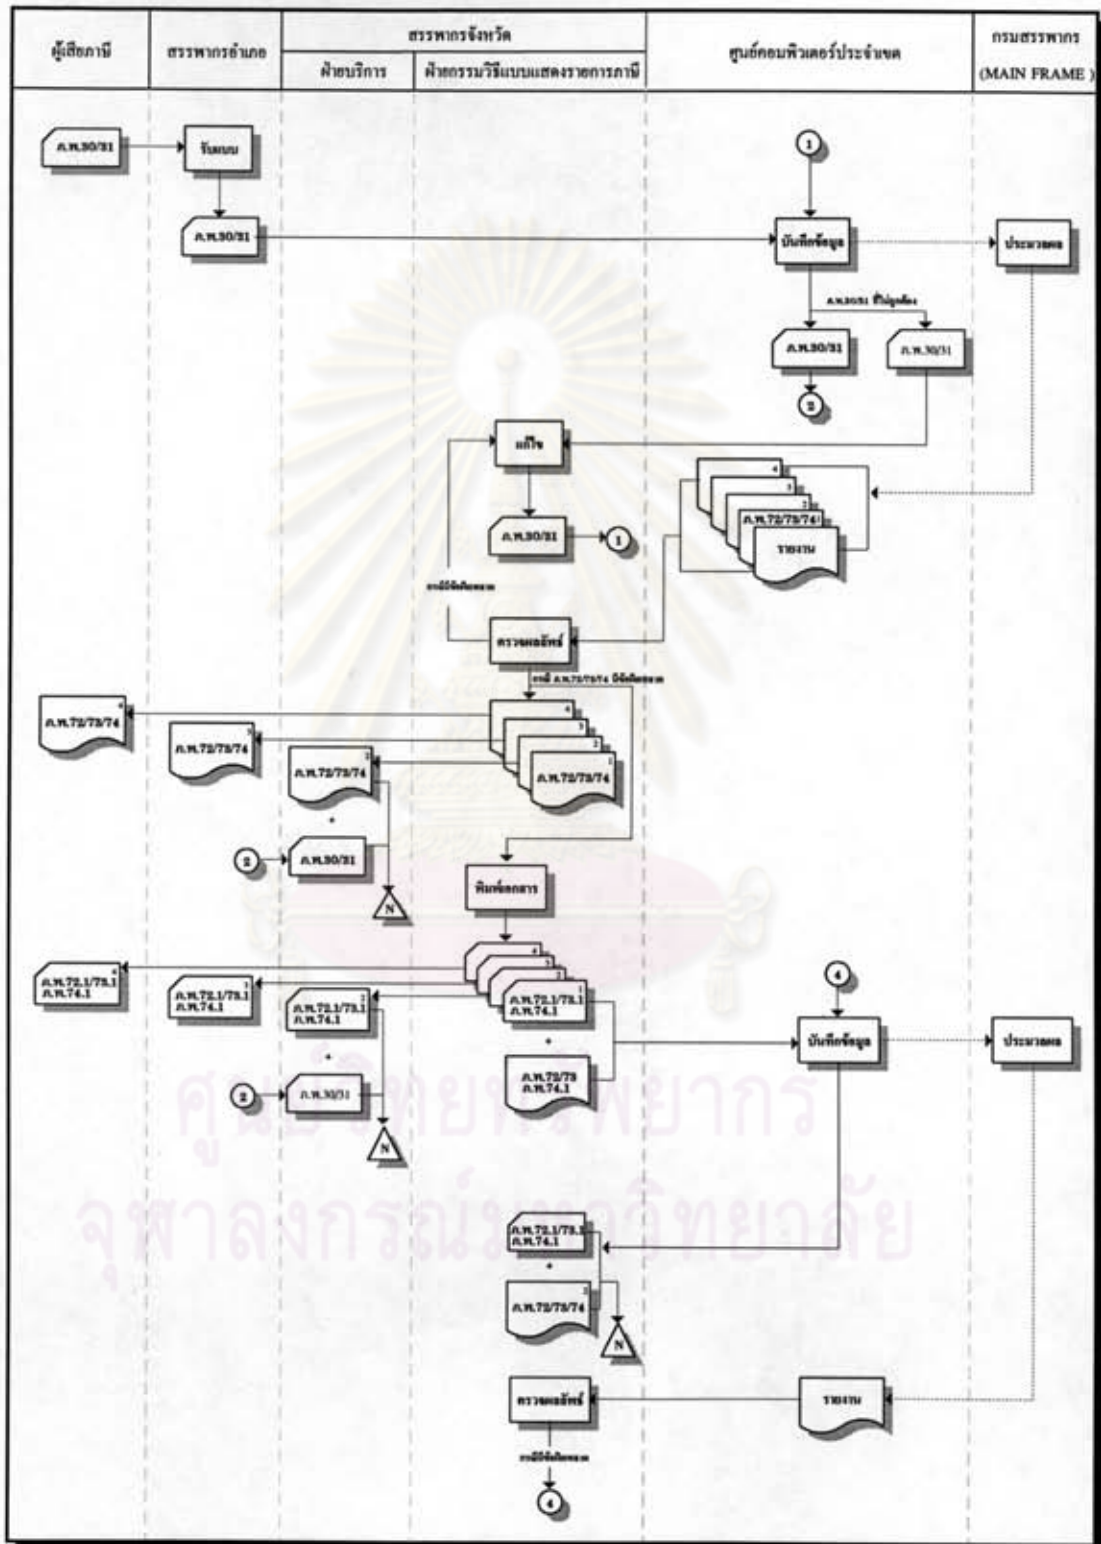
| ผู้เสียภาษี | สรรพากรอำเภอ | สรรพากรจังหวัด | | ศูนย์คอมพิวเตอร์ประจำเขต | กรมสรรพากร (MAIN FRAME) |
|---|---|---|---|---|---|
| | | ฝ่ายบริการ | ฝ่ายกรรมวิธีแบบแสดงรายการภาษี | | |

ภ.พ.30/31

รับแบบ

ภ.พ.30/31

1

บันทึกข้อมูล

ประมวลผล

ภ.พ.30/31 ที่ไม่ถูกต้อง

ภ.พ.30/31

ภ.พ.30/31

3

แก้ไข

ภ.พ.30/31

1

4 3 2

ภ.พ.72/73/74 1

รายงาน

กรณีมีข้อผิดพลาด

ตรวจสอบ

กรณี ภ.พ.72/73/74 มีข้อผิดพลาด

ภ.พ.72/73/74 4

ภ.พ.72/73/74 3

ภ.พ.72/73/74 2

4 3 2

ภ.พ.72/73/74 1

+

2

ภ.พ.30/31

N

พิมพ์เอกสาร

ภ.พ.72.1/73.1 ภ.พ.74.1 4

ภ.พ.72.1/73.1 ภ.พ.74.1 3

ภ.พ.72.1/73.1 ภ.พ.74.1 2

4 3 2

ภ.พ.72.1/73.1 ภ.พ.74.1 1

+

ภ.พ.72/73 ภ.พ.74.1

4

บันทึกข้อมูล

ประมวลผล

2

ภ.พ.30/31

N

ภ.พ.72.1/73.1 ภ.พ.74.1

+

ภ.พ.72/73/74 2

N

ตรวจสอบ

รายงาน

กรณีมีข้อผิดพลาด

4